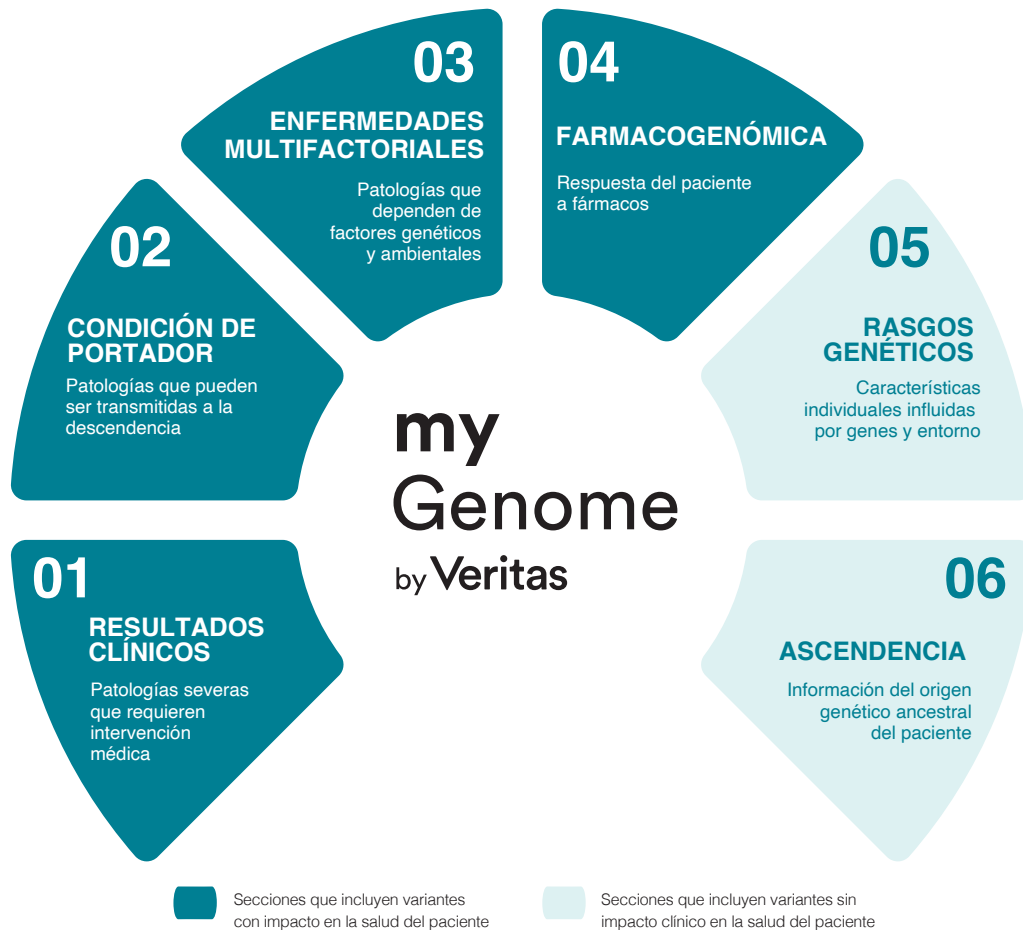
03
ENFERMEDADES MULTIFACTORIALES
Patologías que dependen de factores genéticos y ambientales

04
FARMACOGENÓMICA
Respuesta del paciente a fármacos

02
CONDICIÓN DE PORTADOR
Patologías que pueden ser transmitidas a la descendencia

05
RASGOS GENÉTICOS
Características individuales influidas por genes y entorno

my Genome
by Veritas

01
RESULTADOS CLÍNICOS
Patologías severas que requieren intervención médica

06
ASCENDENCIA
Información del origen genético ancestral del paciente

Secciones que incluyen variantes con impacto en la salud del paciente

Secciones que incluyen variantes sin impacto clínico en la salud del paciente